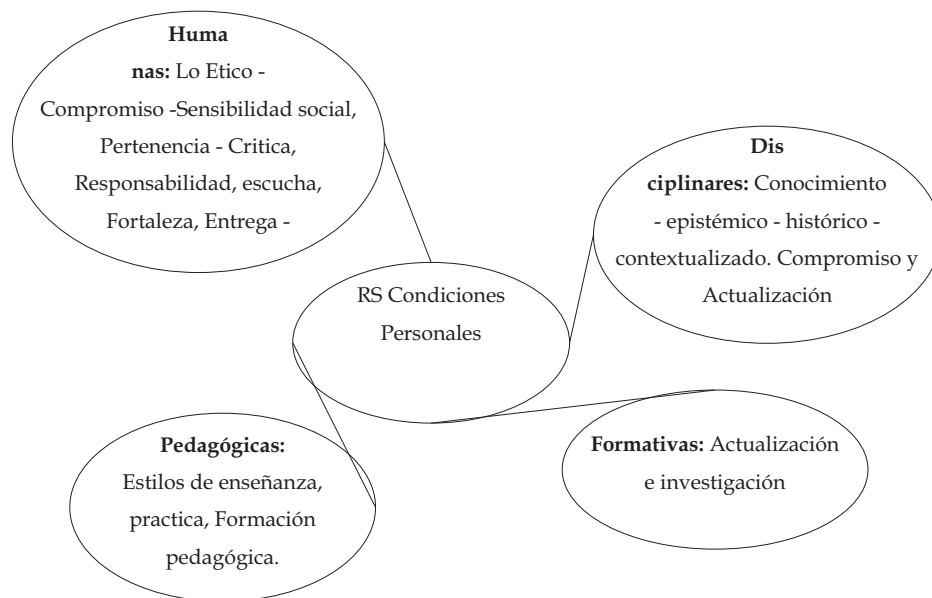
**Humanas:** Lo Etico - Compromiso -Sensibilidad social, Pertenencia - Critica, Responsabilidad, escucha, Fortaleza, Entrega -

**Disciplinares:** Conocimiento - epistémico - histórico - contextualizado. Compromiso y Actualización

RS Condiciones Personales

**Pedagógicas:** Estilos de enseñanza, practica, Formación pedagógica.

**Formativas:** Actualización e investigación